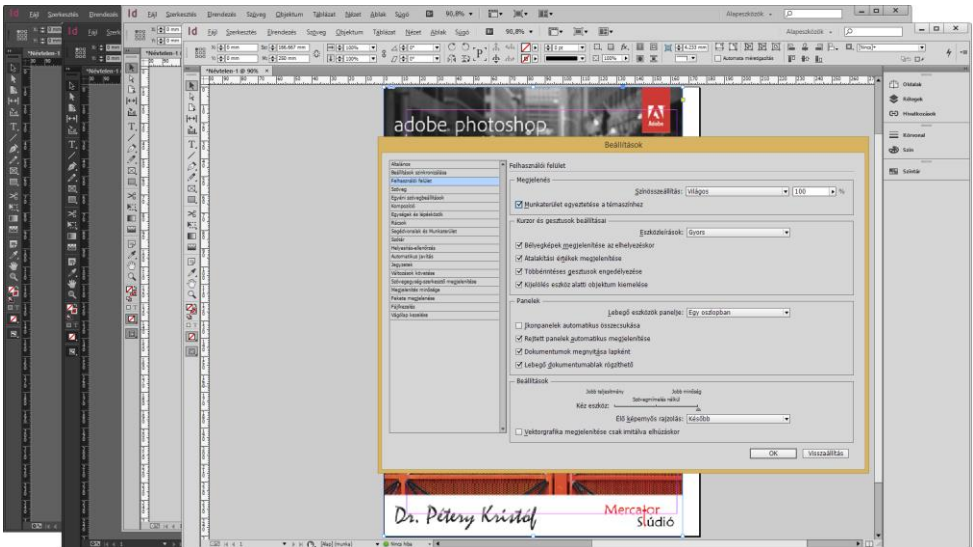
Id Fájl Szerkesztés Elrendezés Szöveg Objektum Táblázat Nézet Ablak Súgó 90,8% Alapeszközök

Id Fájl Szerkesztés Elrendezés Szöveg Objektum Táblázat Nézet Ablak Súgó 90,8% Alapeszközök

*Névtelen-1 @ 90% ×

adobe photoshop

Oldalak
Rétegek
Hivatkozások
Körvonal
Szín
Színtár

Beállítások

Általános
Beállítások szinkronizálása
Felhasználói felület
Szöveg
Egyéni szövegbeállítások
Kompozíció
Egységek és lépésközök
Rácsok
Segédvonalak és Munkaterület
Szótár
Helyesírás-ellenőrzés
Automatikus javítás
Jegyzetek
Változások követése
Szövegszerkesztő megjelenítése
Megjelenítési minőség
Fekete megjelenése
Fájlkezelés
Vágólap kezelése

Felhasználói felület

Megjelenés
Színösszeállítás: Világos 100 %
Munkaterület egyeztetése a témaszínhez

Kurzor és gesztusok beállításai
Eszköztippek: Gyors
Bélyegképek megjelenítése az elhelyezéskor
Átalakítási értékek megjelenítése
Többérintéses gesztusok engedélyezése
Kijelölés eszköz alatti objektum kiemelése

Panelek
Lebegő eszközök panelje: Egy oszlopban
Ikonpanelek automatikus összecsukása
Rejtett panelek automatikus megjelenítése
Dokumentumok megnyitása lapként
Lebegő dokumentumablak rögzíthető

Beállítások
Jobb teljesítmény Jobb minőség
Szövegmintázás ráhúz
Kéz eszköz:
Élő képernyős rajzolás: Később
Vektorgrafika megjelenítése csak imitálva elhúzáskor

OK Visszaállítás

Dr. Pétery Kristóf
Mercator Stúdió